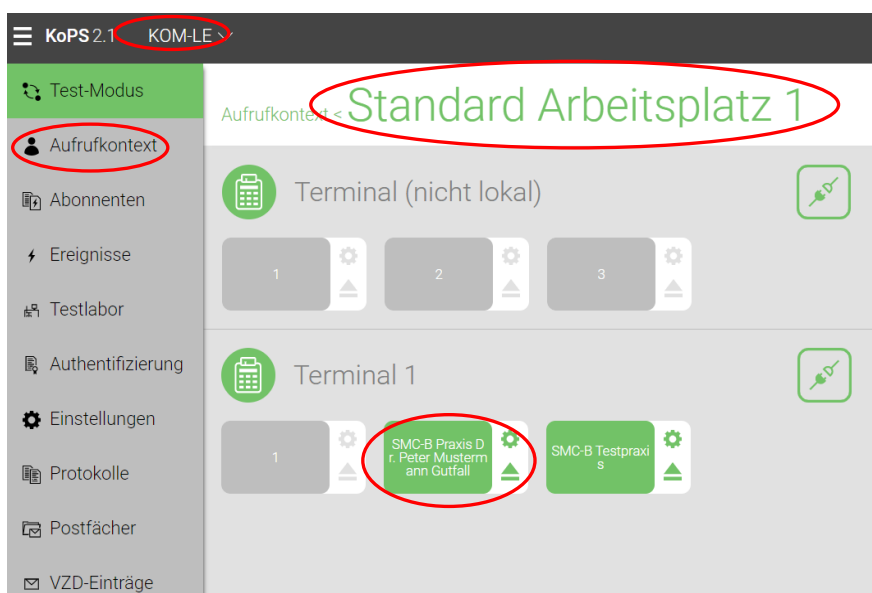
KoPS 2.1 KOM-LE

Test-Modus
Aufrufkontext
Abonnenten
Ereignisse
Testlabor
Authentifizierung
Einstellungen
Protokolle
Postfächer
VZD-Einträge

Aufrufkontext < Standard Arbeitsplatz 1

Terminal (nicht lokal)

1
2
3

Terminal 1

1
SMC-B Praxis Dr. Peter Mustermann Gutfall
SMC-B Testpraxis